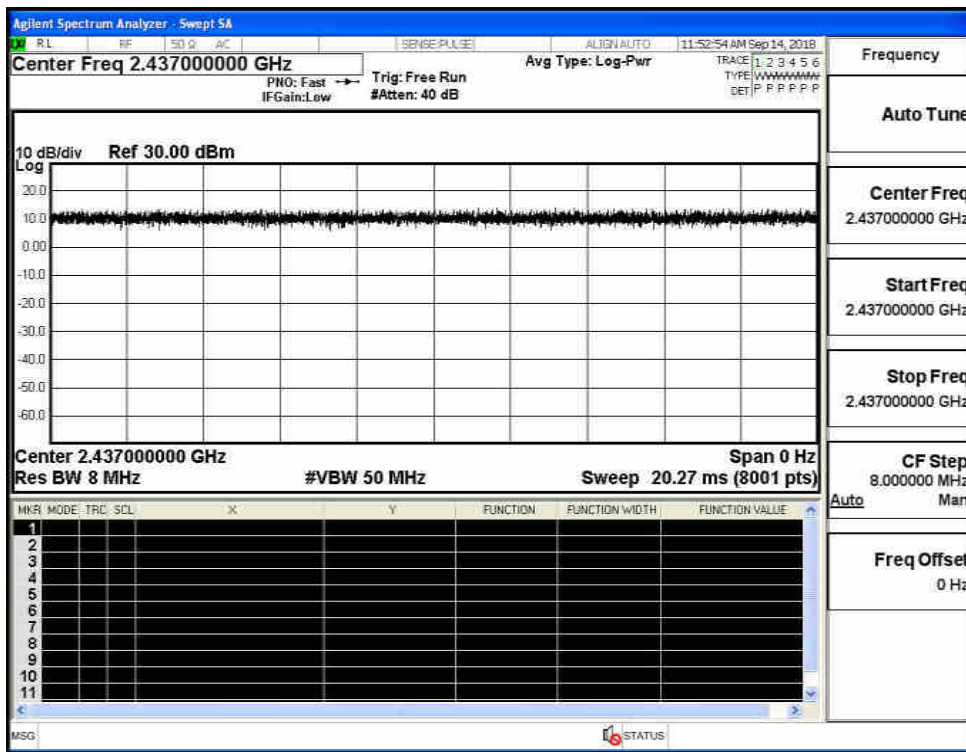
Agilent Spectrum Analyzer - Swept SA

RL RF 50 Ω AC SENSE:PULSE ALIGN AUTO 11:52:54 AM Sep 14, 2018

Center Freq 2.437000000 GHz

PNO: Fast IFGain:Low

Trig: Free Run #Atten: 40 dB

Avg Type: Log-Pwr

TRACE 1 2 3 4 5 6 TYPE WWWWWW DET P P P P P P

Frequency

10 dB/div Ref 30.00 dBm

Log

20.0
10.0
0.00
-10.0
-20.0
-30.0
-40.0
-50.0
-60.0

Center 2.437000000 GHz

Res BW 8 MHz

#VBW 50 MHz

Span 0 Hz

Sweep 20.27 ms (8001 pts)

| MKR | MODE | TRC | SCL | X | Y | FUNCTION | FUNCTION WIDTH | FUNCTION VALUE |
|---|---|---|---|---|---|---|---|---|
| 1 | | | | | | | | |
| 2 | | | | | | | | |
| 3 | | | | | | | | |
| 4 | | | | | | | | |
| 5 | | | | | | | | |
| 6 | | | | | | | | |
| 7 | | | | | | | | |
| 8 | | | | | | | | |
| 9 | | | | | | | | |
| 10 | | | | | | | | |
| 11 | | | | | | | | |

Auto Tune

Center Freq
2.437000000 GHz

Start Freq
2.437000000 GHz

Stop Freq
2.437000000 GHz

CF Step
8.000000 MHz
Auto Man

Freq Offset
0 Hz

MSG

STATUS